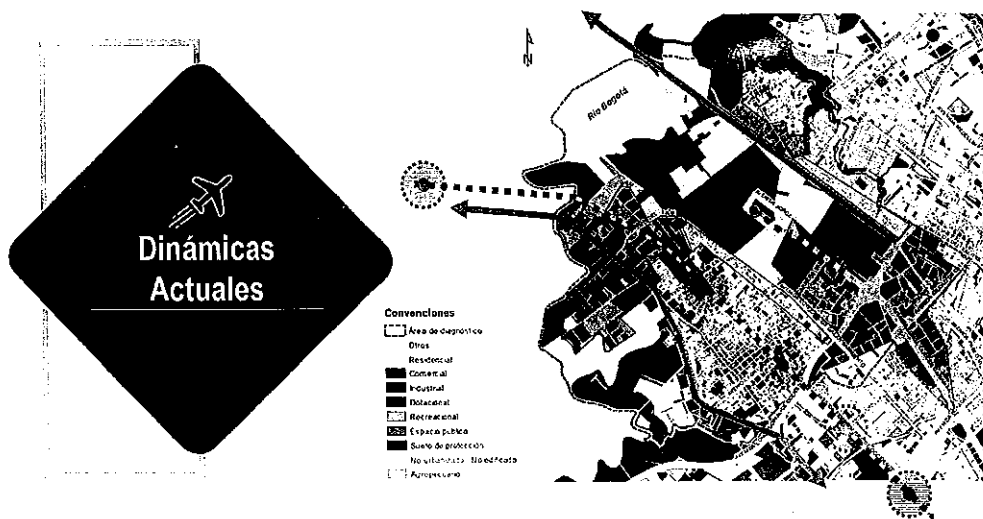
Dinámicas Actuales

N

Río Bogotá

Convenciones
Área de diagnóstico
Otros
Residencial
Comercial
Industrial
Dotacional
Recreacional
Espacio público
Suelo de protección
No urbanizado - No edificado
Agropecuario